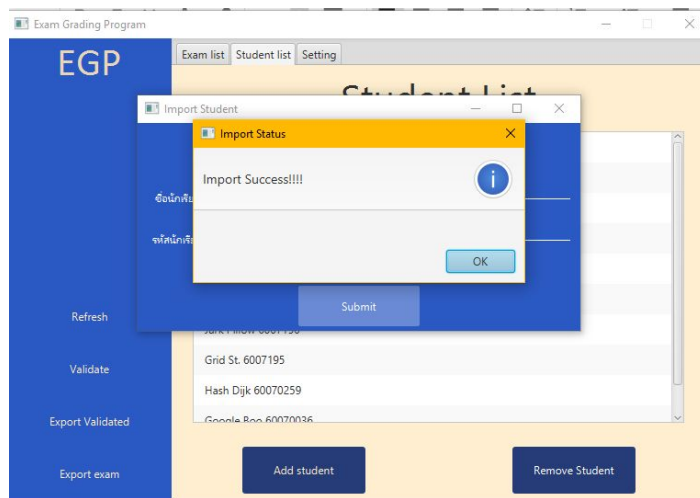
Exam Grading Program

EGP

Exam list | Student list | Setting

Student List

Import Student

ชื่อนักเรียน

รหัสนักเรียน

Import Status

Import Success!!!!

OK

Submit

Refresh

Validate

Export Validated

Export exam

Jark Pillow 6007196

Grid St. 6007195

Hash Dijk 60070259

Google Boo 60070036

Add student

Remove Student